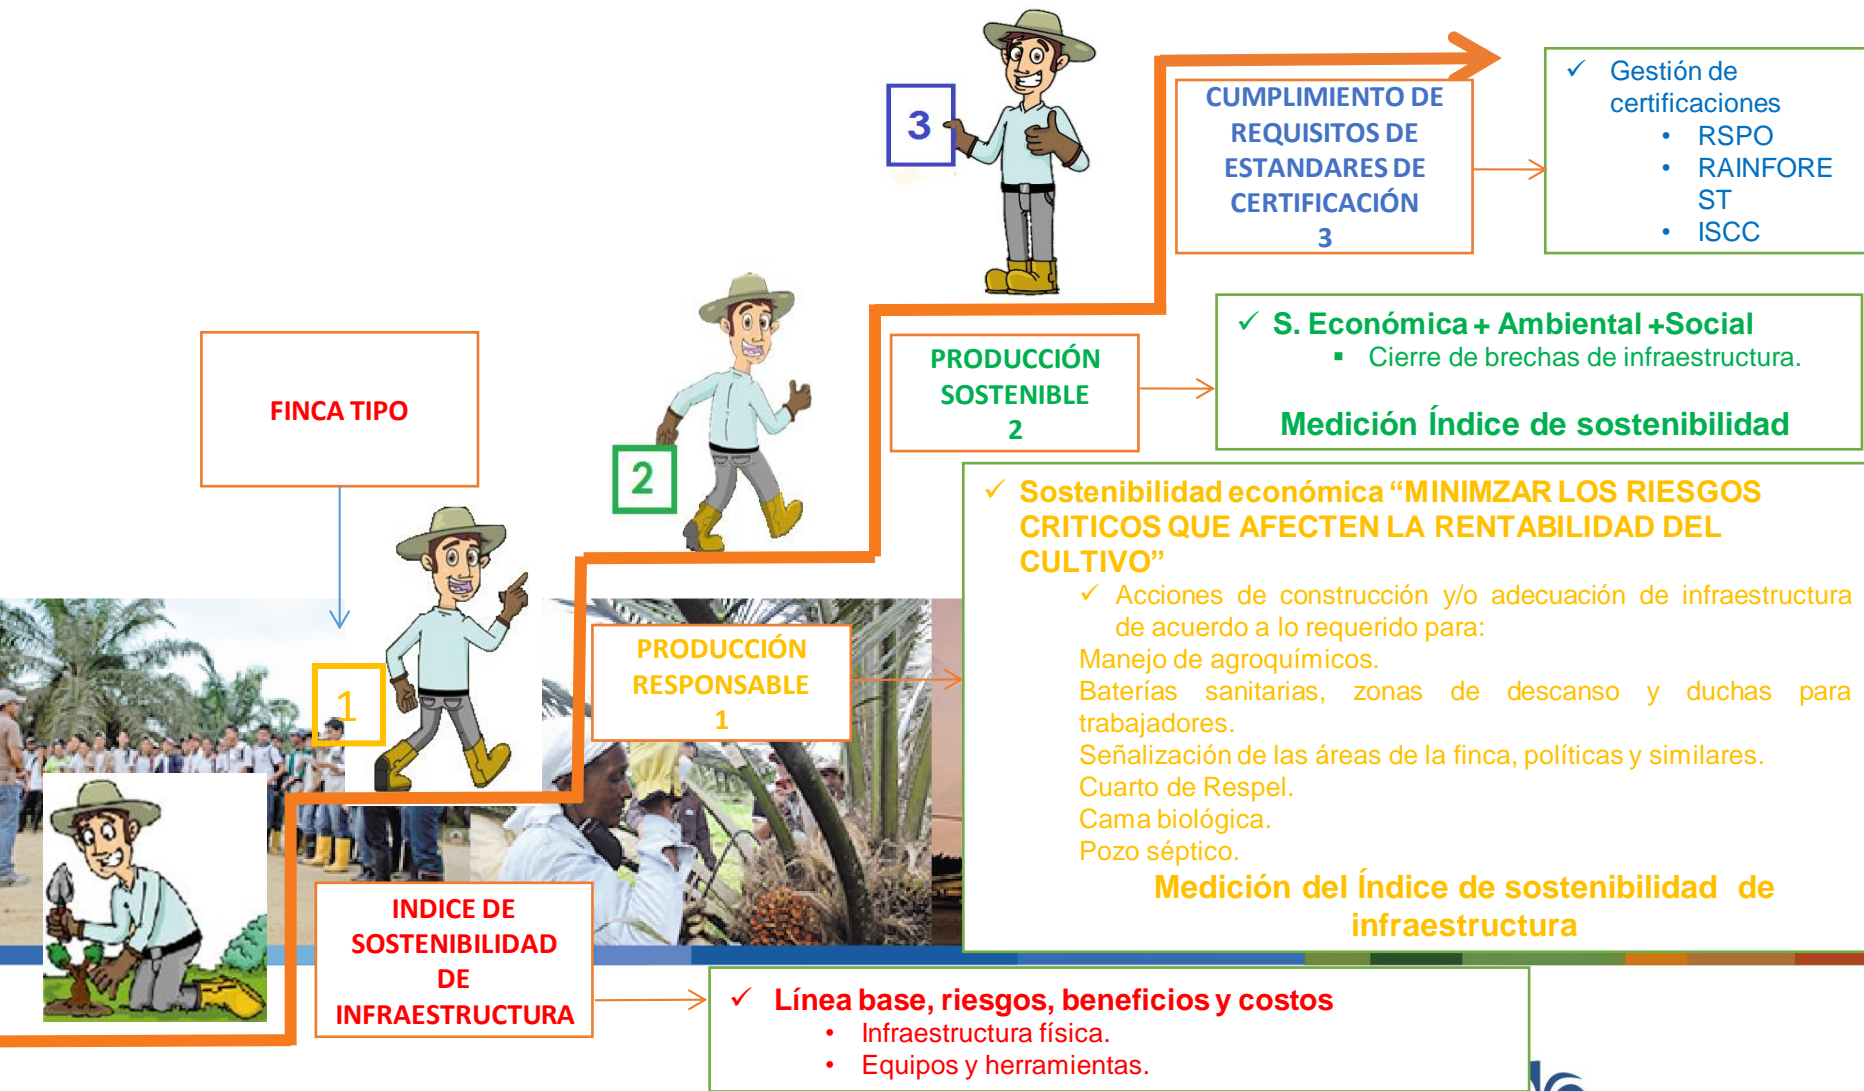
3

CUMPLIMIENTO DE REQUISITOS DE ESTANDARES DE CERTIFICACIÓN 3

✓ Gestión de certificaciones
- RSPO
- RAINFORE ST
- ISCC

2

PRODUCCIÓN SOSTENIBLE 2

✓ S. Económica + Ambiental +Social
- Cierre de brechas de infraestructura.

Medición Índice de sostenibilidad

FINCA TIPO

1

PRODUCCIÓN RESPONSABLE 1

✓ Sostenibilidad económica "MINIMZAR LOS RIESGOS CRITICOS QUE AFECTEN LA RENTABILIDAD DEL CULTIVO"

✓ Acciones de construcción y/o adecuación de infraestructura de acuerdo a lo requerido para:

Manejo de agroquímicos.
Baterías sanitarias, zonas de descanso y duchas para trabajadores.
Señalización de las áreas de la finca, políticas y similares.
Cuarto de Respel.
Cama biológica.
Pozo séptico.

Medición del Índice de sostenibilidad de infraestructura

INDICE DE SOSTENIBILIDAD DE INFRAESTRUCTURA

✓ Línea base, riesgos, beneficios y costos
- Infraestructura física.
- Equipos y herramientas.